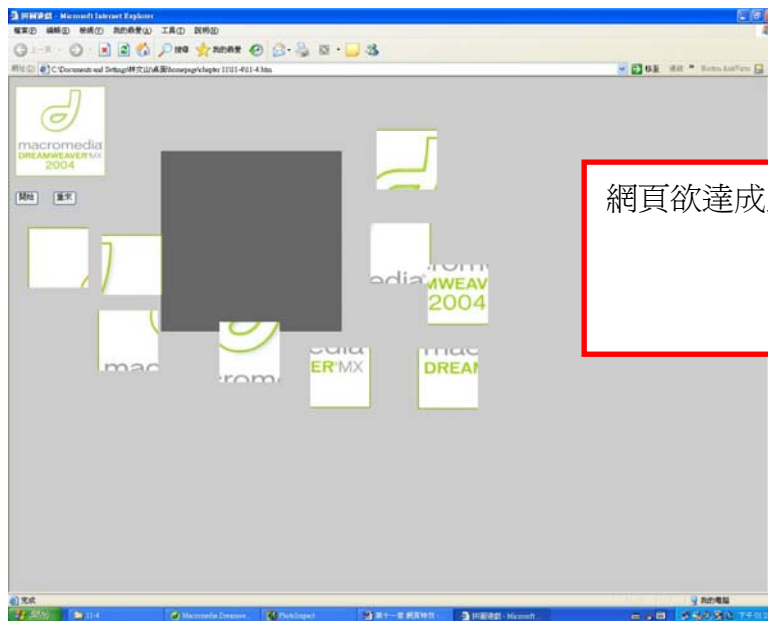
拼圖遊戲 - Microsoft Internet Explorer

檔案(F) 編輯(E) 檢視(V) 我的最愛(A) 工具(T) 說明(H)

上一頁 搜尋 我的最愛

網址(D) C:\Documents and Settings\林文山\桌面\homepage\chapter 11\11-4\11-4.htm

移至 連結 Norton AntiVirus

macromedia
DREAMWEAVER MX
2004

開始 重來

網頁欲達成

macromedia
DREAMWEAVER MX
2004

完成

我的電腦

開始 11-4 Macromedia Dreamwe... PhotoImpact 第十一章 網頁特效 拼圖遊戲 - Microsoft 下午 01:3